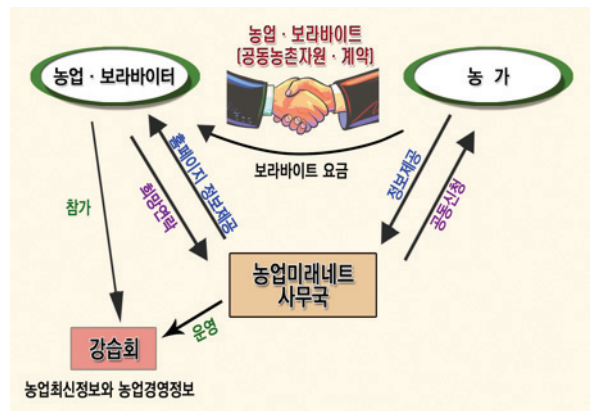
농업 · 보라바이트
[공동농촌지원 · 계약]

농업 · 보라바이터

농 가

보라바이트 요금

홈페이지 정보제공

희망연락

참가

정보제공

공동신청

농업미래네트
사무국

운영

강습회

농업최신정보와 농업경영정보